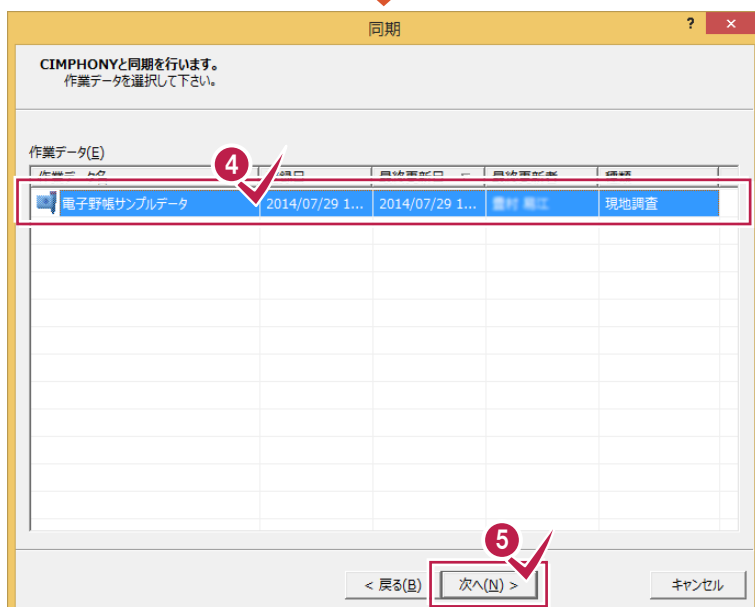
同期

?

CIMPHONYと同期を行います。
作業データを選択して下さい。

作業データ(E)

| 作業データ名 | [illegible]録日 | 最終更新日 | 最終更新者 | 種類 |
|---|---|---|---|---|
| 電子野帳サンプルデータ | 2014/07/29 1... | 2014/07/29 1... | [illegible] | 現地調査 |

4

5

< 戻る(B)

次へ(N) >

キャンセル